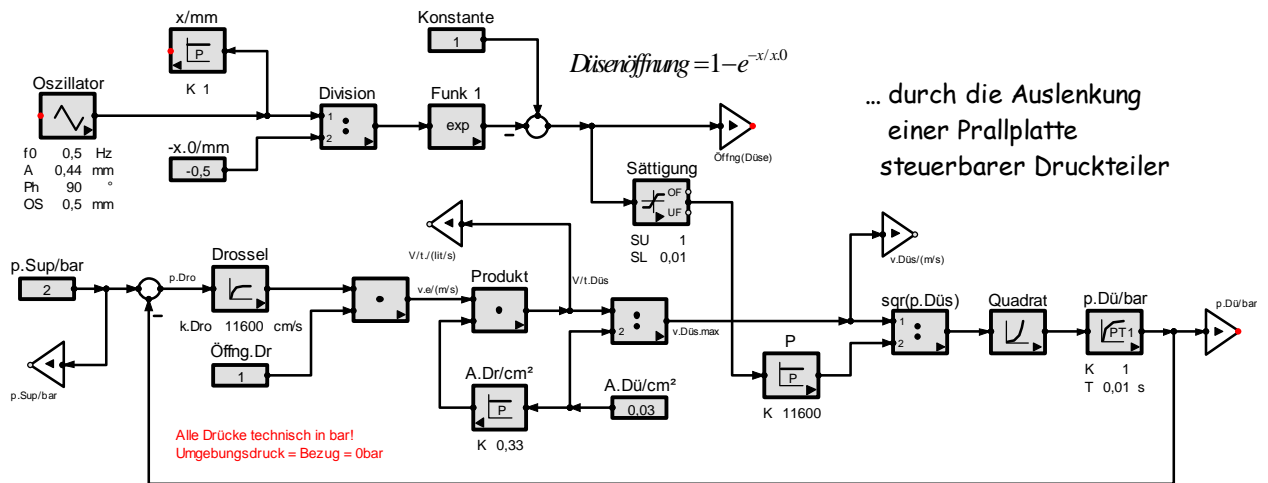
x/mm

P

K 1

Konstante

1

$Düsenöffnung = 1 - e^{-x/x.0}$

Oszillator

f0 0,5 Hz
A 0,44 mm
Ph 90 °
OS 0,5 mm

Division

1
2

Funk 1

exp

–

-x.0/mm

-0,5

Öffng(Düse)

… durch die Auslenkung
einer Prallplatte
steuerbarer Druckteiler

Sättigung

OF
UF

SU 1
SL 0,01

V/t./(lit/s)

v.Düs/(m/s)

p.Sup/bar

2

p.Dro

–

Drossel

k.Dro 11600 cm/s

v.e/(m/s)

Produkt

V/t.Düs

2

v.Düs.max

sqr(p.Düs)

1
2

Quadrat

p.Dü/bar

PT1

K 1
T 0,01 s

p.Dü/bar

p.Sup/bar

Öffng.Dr

1

A.Dr/cm²

P

K 0,33

A.Dü/cm²

0,03

P

P

K 11600

Alle Drücke technisch in bar!
Umgebungsdruck = Bezug = 0bar